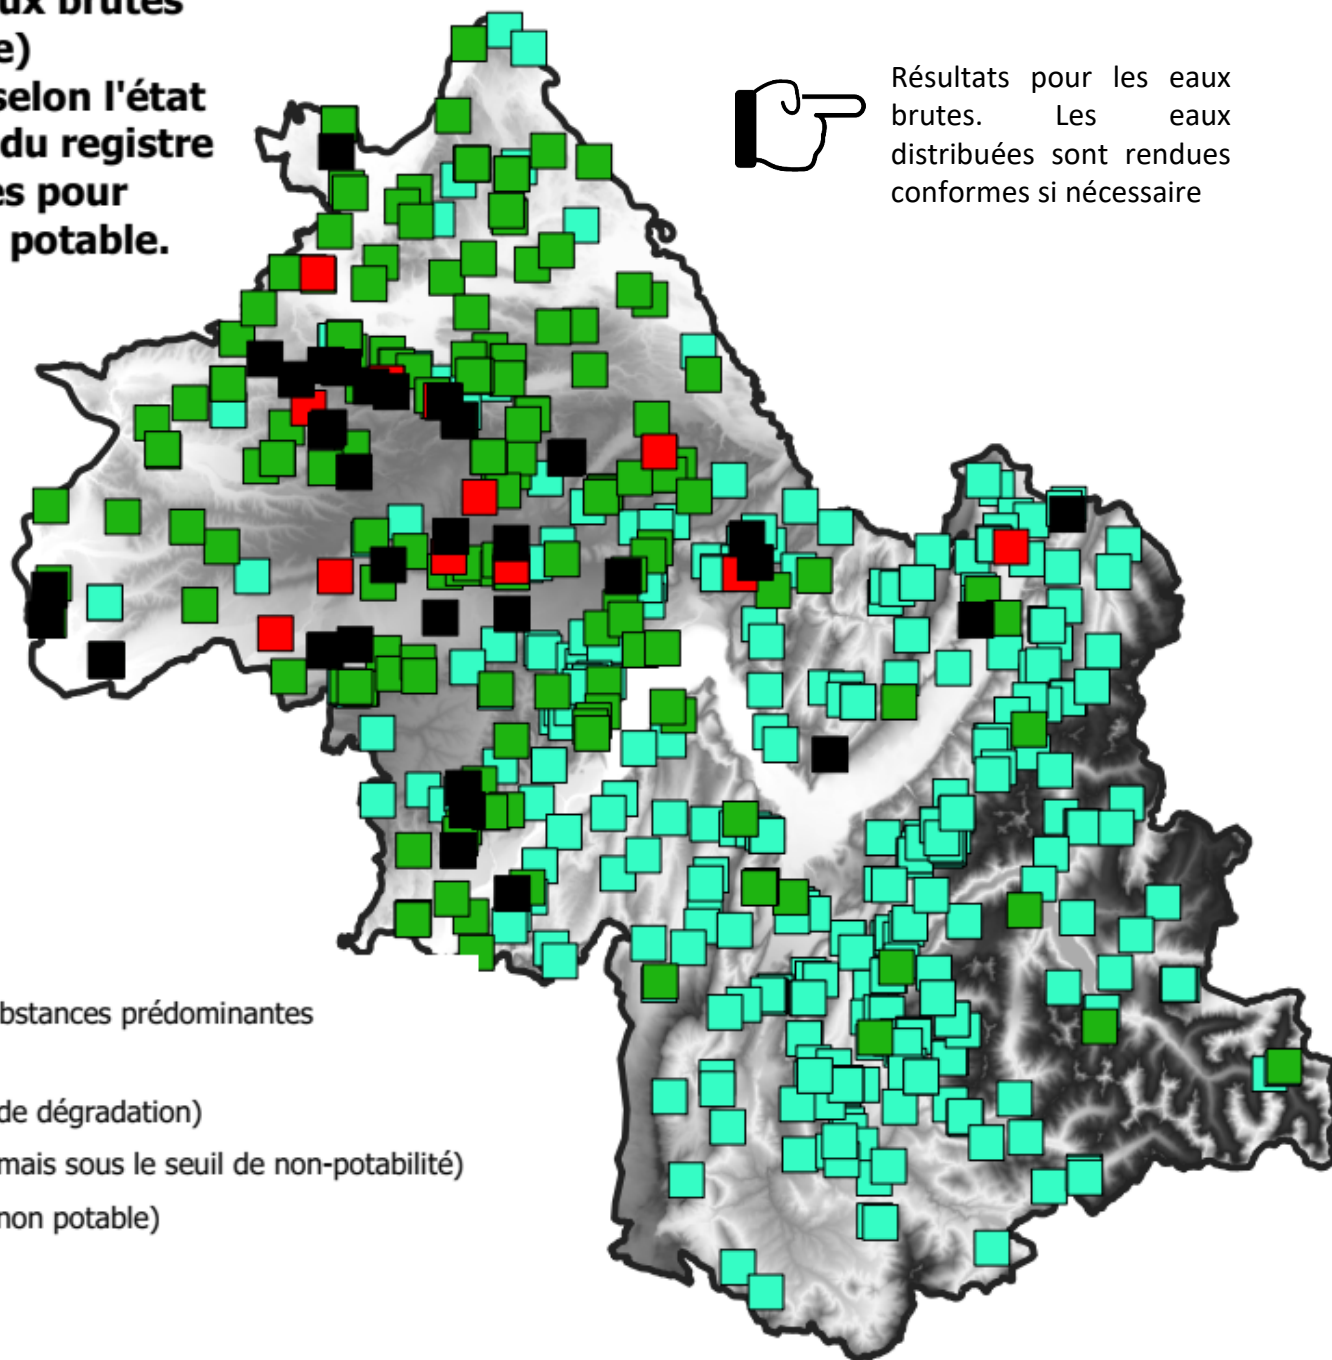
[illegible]ux brutes
e)
selon l'état
du registre
es pour
potable.

Résultats pour les eaux brutes. Les eaux distribuées sont rendues conformes si nécessaire

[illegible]bstances prédominantes

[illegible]de dégradation)
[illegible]mais sous le seuil de non-potabilité)
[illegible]non potable)